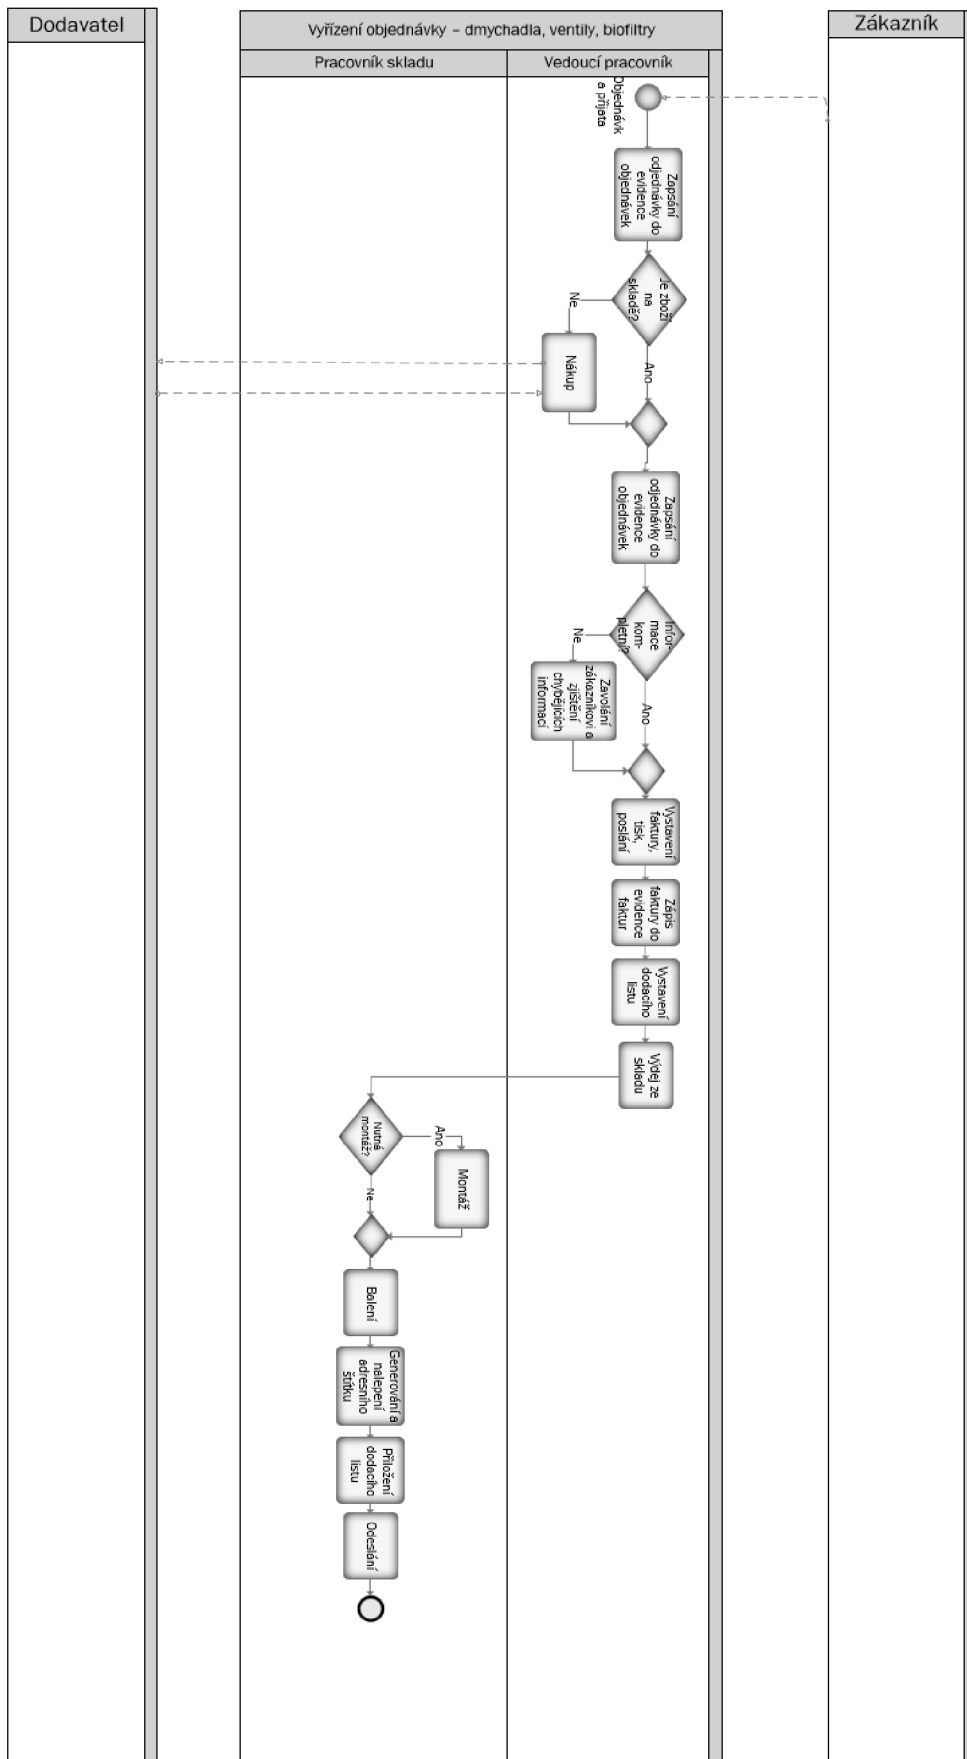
Dodavatel

Vyřízení objednávky – dmychadla, ventily, biofiltry

Pracovník skladu

Vedoucí pracovník

Zákazník

Objednávk a přijata

Zapsání odjednávky do evidence objednávek

Je zboží na skladě?

Ne

Nákup

Ano

Zapsání odjednávky do evidence objednávek

Informace kompletní?

Ne

Zavolání zákazníkovi a zjištění chybějících informací

Ano

Vystavení faktury, tisk, poslání

Zápis faktury do evidence faktur

Vystavení dodacího listu

Výdej ze skladu

Nutná montáž?

Ano

Montáž

Ne

Balení

Generování a nalepení adresního štítku

Přiložení dodacího listu

Odeslání